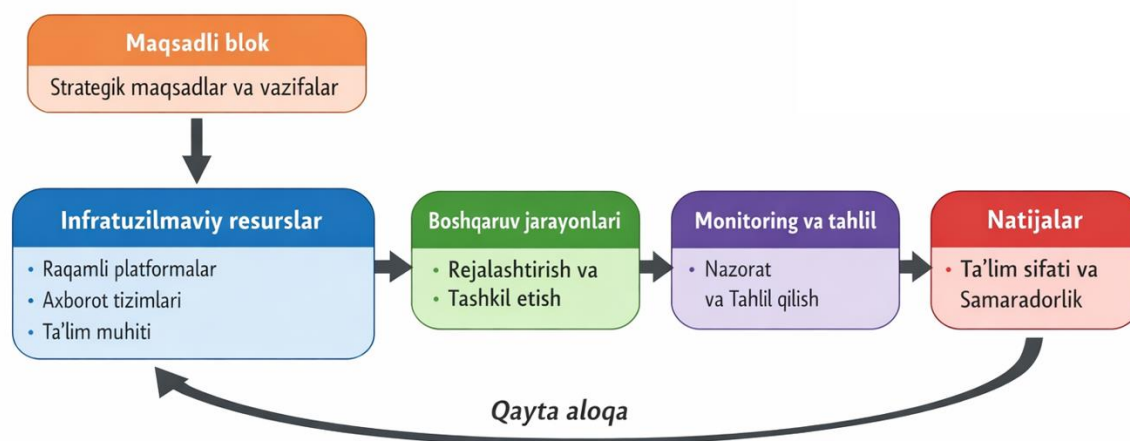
Maqsadli blok

Strategik maqsadlar va vazifalar

Infratuzilmaviy resurslar

• Raqamli platformalar
• Axborot tizimlari
• Ta'lim muhiti

Boshqaruv jarayonlari

• Rejalashtirish va
• Tashkil etish

Monitoring va tahlil

• Nazorat
va Tahlil qilish

Natijalar

• Ta'lim sifati va
Samaradorlik

Qayta aloqa